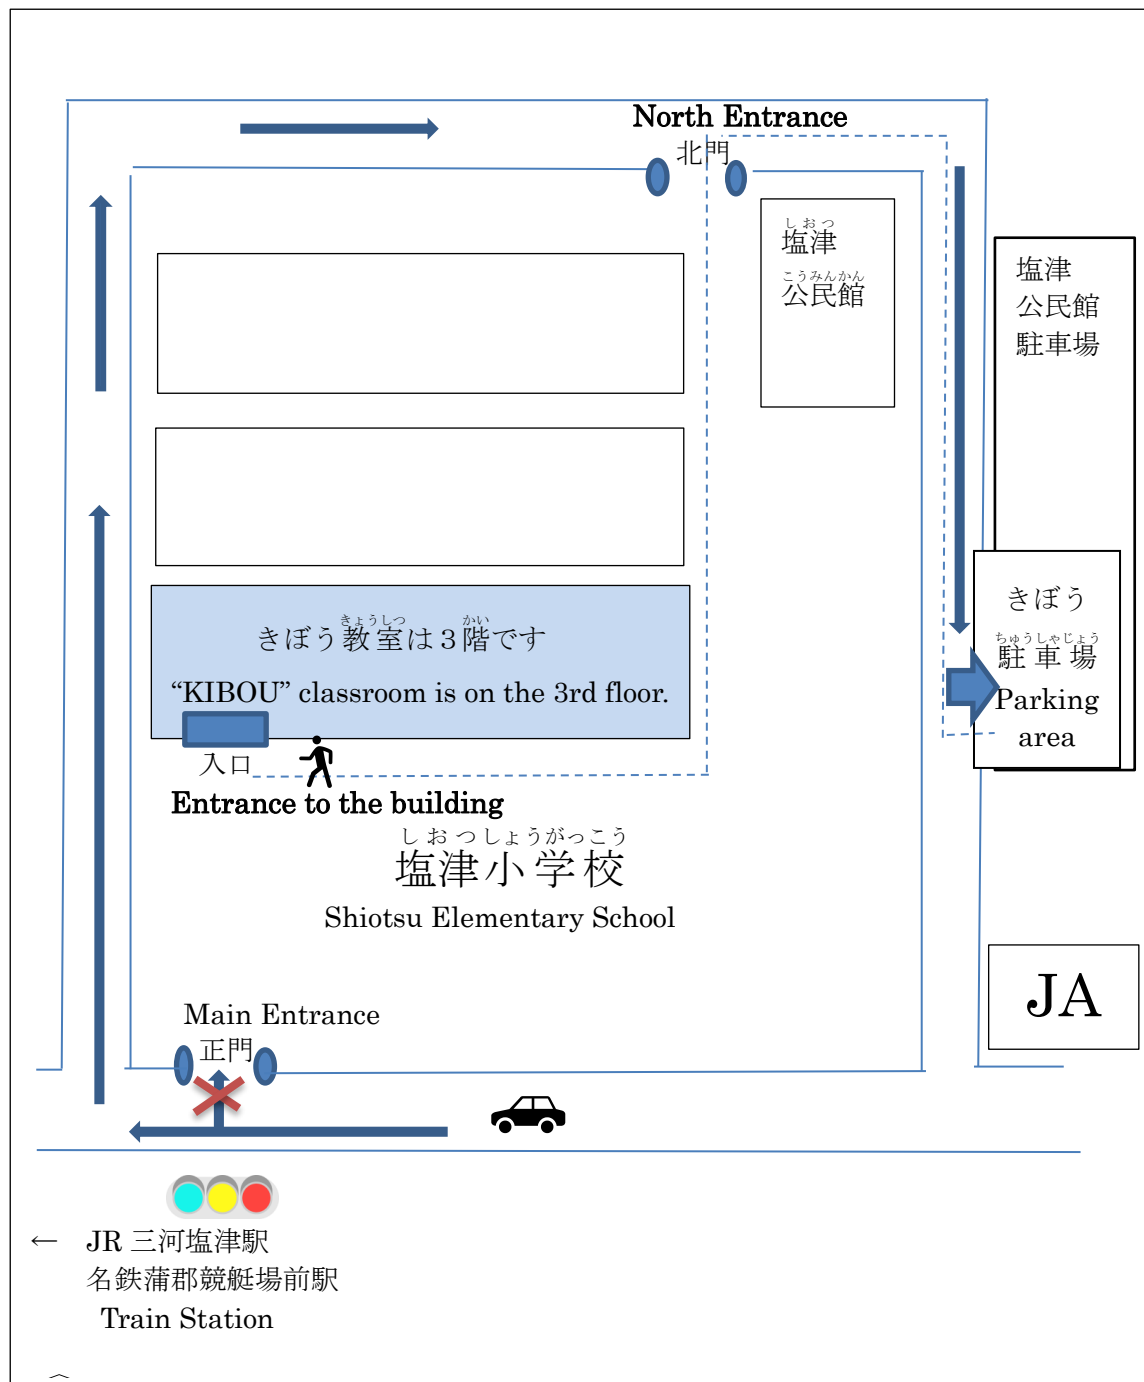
North Entrance
北門

しおつ
塩津
こうみんかん
公民館

塩津
公民館
駐車場

きょうしつ かい
きぼう教室は３階です
“KIBOU” classroom is on the 3rd floor.

入口
Entrance to the building

きぼう
ちゅうしゃじょう
駐車場
Parking area

しおつしょうがっこう
塩津小学校
Shiotsu Elementary School

JA

Main Entrance
正門

← JR 三河塩津駅
名鉄蒲郡競艇場前駅
Train Station